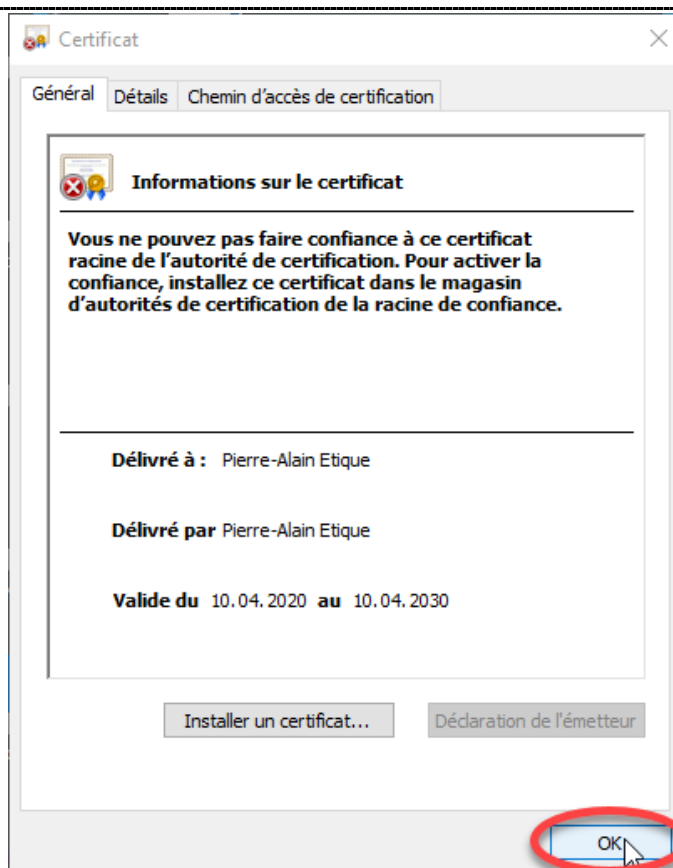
Certificat

Général | Détails | Chemin d'accès de certification

Informations sur le certificat

Vous ne pouvez pas faire confiance à ce certificat racine de l'autorité de certification. Pour activer la confiance, installez ce certificat dans le magasin d'autorités de certification de la racine de confiance.

Délivré à : Pierre-Alain Etique

Délivré par Pierre-Alain Etique

Valide du 10. 04. 2020 au 10. 04. 2030

Installer un certificat...

Déclaration de l'émetteur

OK